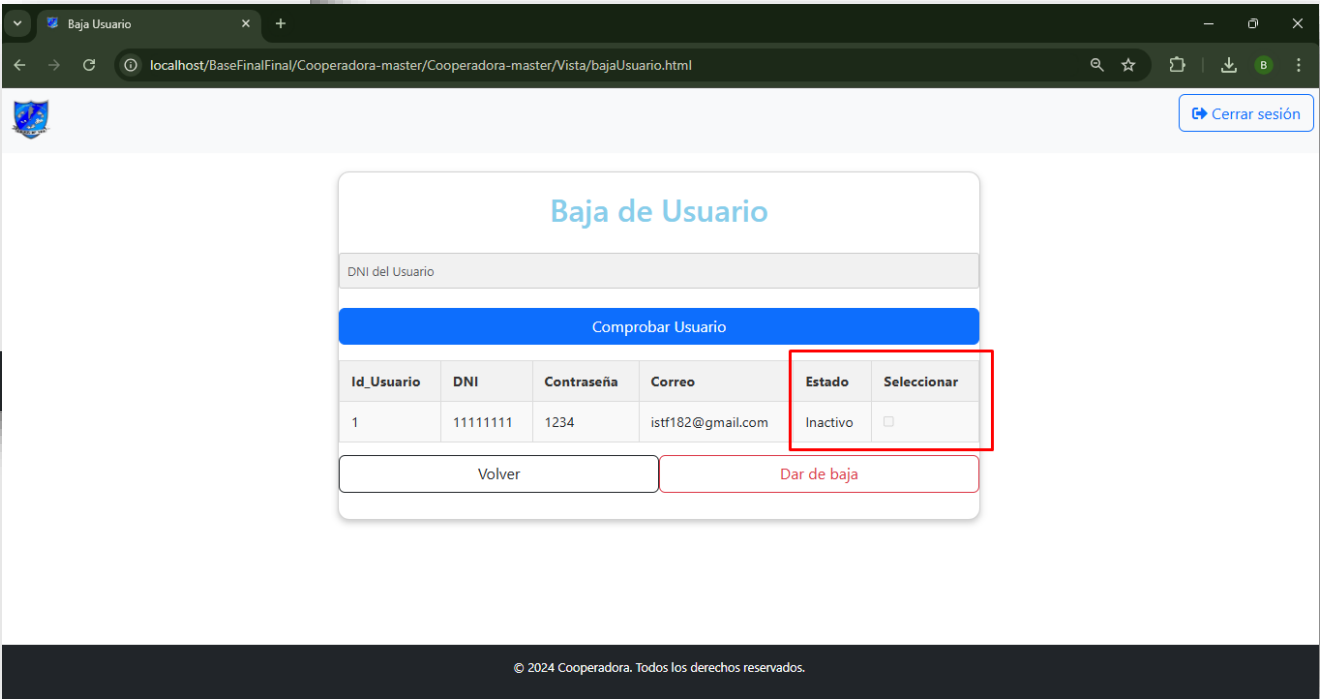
Baja Usuario

localhost/BaseFinalFinal/Cooperadora-master/Cooperadora-master/Vista/bajaUsuario.html

B

Cerrar sesión

Baja de Usuario

DNI del Usuario

Comprobar Usuario

| Id_Usuario | DNI | Contraseña | Correo | Estado | Seleccionar |
|---|---|---|---|---|---|
| 1 | 11111111 | 1234 | istf182@gmail.com | Inactivo | |

Volver

Dar de baja

© 2024 Cooperadora. Todos los derechos reservados.